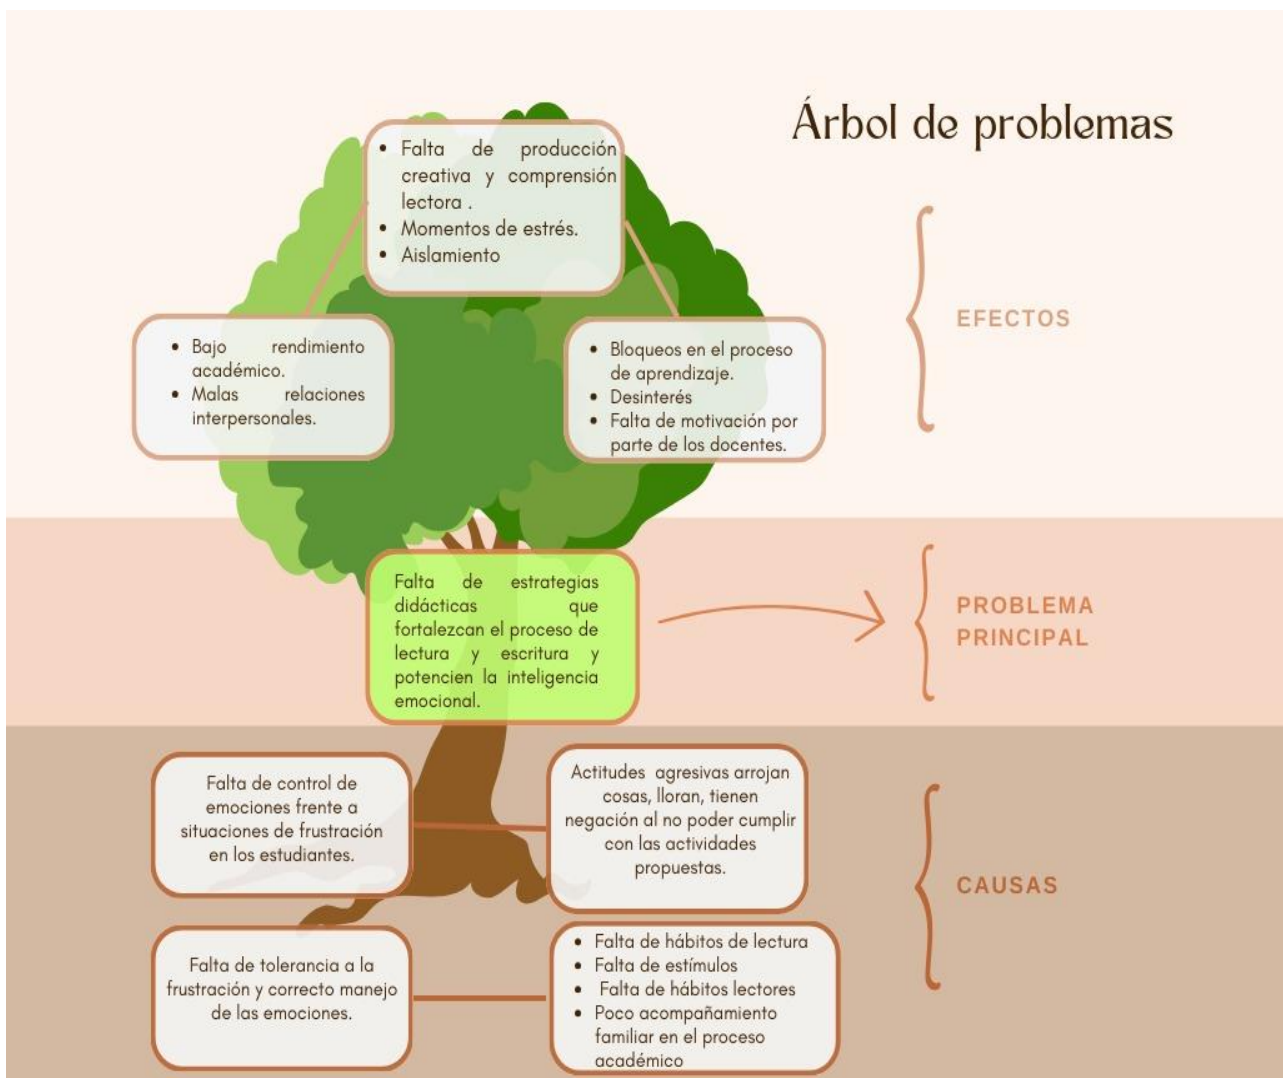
Árbol de problemas

- Falta de producción creativa y comprensión lectora .
- Momentos de estrés.
- Aislamiento

- Bajo rendimiento académico.
- Malas relaciones interpersonales.

- Bloqueos en el proceso de aprendizaje.
- Desinterés
- Falta de motivación por parte de los docentes.

EFECTOS

Falta de estrategias didácticas que fortalezcan el proceso de lectura y escritura y potencien la inteligencia emocional.

PROBLEMA PRINCIPAL

Falta de control de emociones frente a situaciones de frustración en los estudiantes.

Actitudes agresivas arrojan cosas, lloran, tienen negación al no poder cumplir con las actividades propuestas.

CAUSAS

Falta de tolerancia a la frustración y correcto manejo de las emociones.

- Falta de hábitos de lectura
- Falta de estímulos
- Falta de hábitos lectores
- Poco acompañamiento familiar en el proceso académico